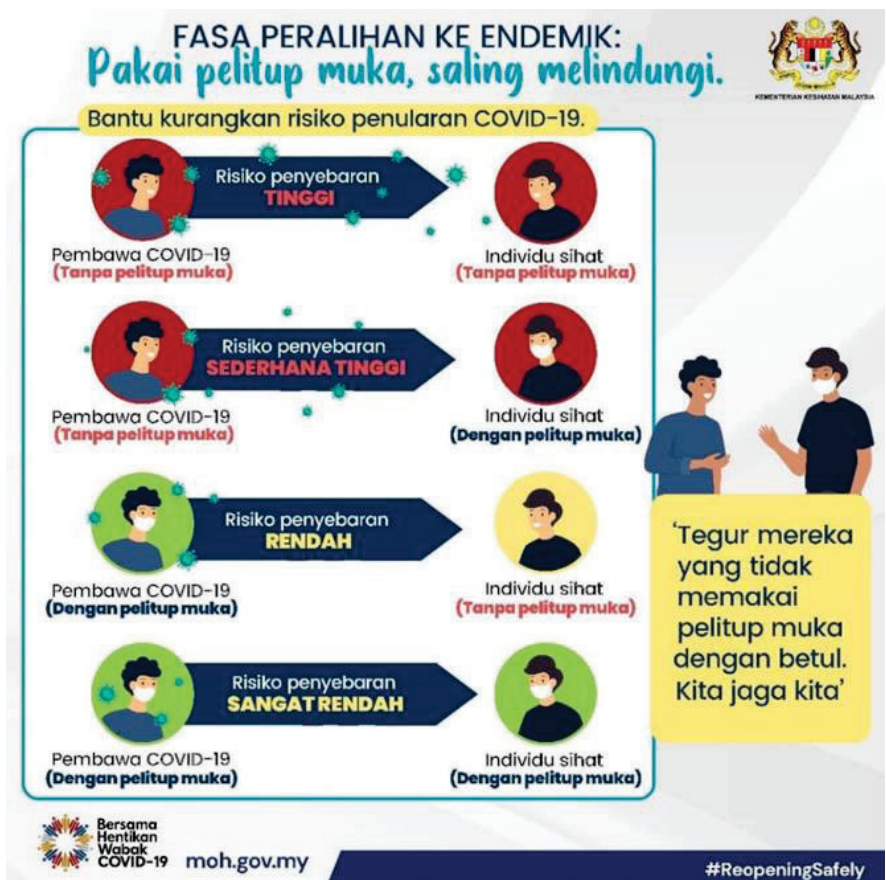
FASA PERALIHAN KE ENDEMIK:
Pakai pelitup muka, saling melindungi.

KEMENTERIAN KESIHATAN MALAYSIA

Bantu kurangkan risiko penularan COVID-19.

Risiko penyebaran TINGGI

Pembawa COVID-19 (Tanpa pelitup muka)

Individu sihat (Tanpa pelitup muka)

Risiko penyebaran SEDERHANA TINGGI

Pembawa COVID-19 (Tanpa pelitup muka)

Individu sihat (Dengan pelitup muka)

Risiko penyebaran RENDAH

Pembawa COVID-19 (Dengan pelitup muka)

Individu sihat (Tanpa pelitup muka)

Risiko penyebaran SANGAT RENDAH

Pembawa COVID-19 (Dengan pelitup muka)

Individu sihat (Dengan pelitup muka)

'Tegur mereka yang tidak memakai pelitup muka dengan betul. Kita jaga kita'

Bersama Hentikan Wabak COVID-19 moh.gov.my

#ReopeningSafely